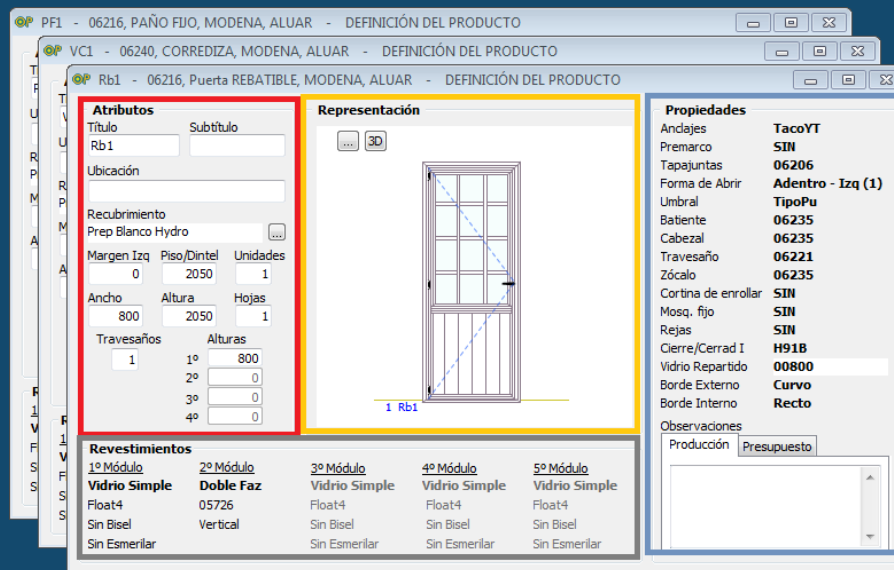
PF1 - 06216, PAÑO FIJO, MODENA, ALUAR - DEFINICIÓN DEL PRODUCTO

VC1 - 06240, CORREDIZA, MODENA, ALUAR - DEFINICIÓN DEL PRODUCTO

Rb1 - 06216, Puerta REBATIBLE, MODENA, ALUAR - DEFINICIÓN DEL PRODUCTO

Atributos
Título
Rb1
Subtítulo
Ubicación
Recubrimiento
Prep Blanco Hydro
...
Margen Izq
0
Piso/Dintel
2050
Unidades
1
Ancho
800
Altura
2050
Hojas
1
Travesaños
1
Alturas
1º 800
2º 0
3º 0
4º 0

Representación
... 3D
1 Rb1

Propiedades
| | |
|---|---|
| Anclajes | TacoYT |
| Premarco | SIN |
| Tapajuntas | 06206 |
| Forma de Abrir | Adentro - Izq (1) |
| Umbral | TipoPu |
| Batiente | 06235 |
| Cabezal | 06235 |
| Travesaño | 06221 |
| Zócalo | 06235 |
| Cortina de enrollar | SIN |
| Mosq. fijo | SIN |
| Rejas | SIN |
| Cierre/Cerrad I | H91B |
| Vidrio Repartido | 00800 |
| Borde Externo | Curvo |
| Borde Interno | Recto |

Observaciones
Producción Presupuesto

Revestimientos
| 1º Módulo | 2º Módulo | 3º Módulo | 4º Módulo | 5º Módulo |
|---|---|---|---|---|
| Vidrio Simple | Doble Faz | Vidrio Simple | Vidrio Simple | Vidrio Simple |
| Float4 | 05726 | Float4 | Float4 | Float4 |
| Sin Bisel | Vertical | Sin Bisel | Sin Bisel | Sin Bisel |
| Sin Esmerilar | | Sin Esmerilar | Sin Esmerilar | Sin Esmerilar |